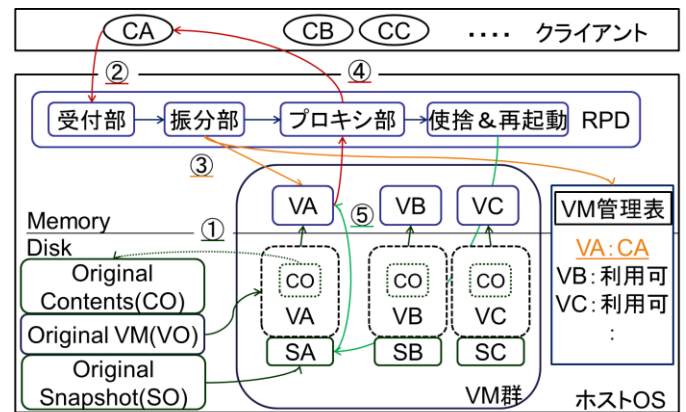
CA CB CC ････ クライアント

② ④

受付部 振分部 プロキシ部 使捨＆再起動 RPD

③

VA ⑤ VB VC

VM管理表

Memory ①

Disk

VA：CA
VB：利用可
VC：利用可
：

Original Contents(CO)

CO CO CO

VA VB VC

Original VM(VO)

SA SB SC

Original Snapshot(SO)

VM群

ホストOS